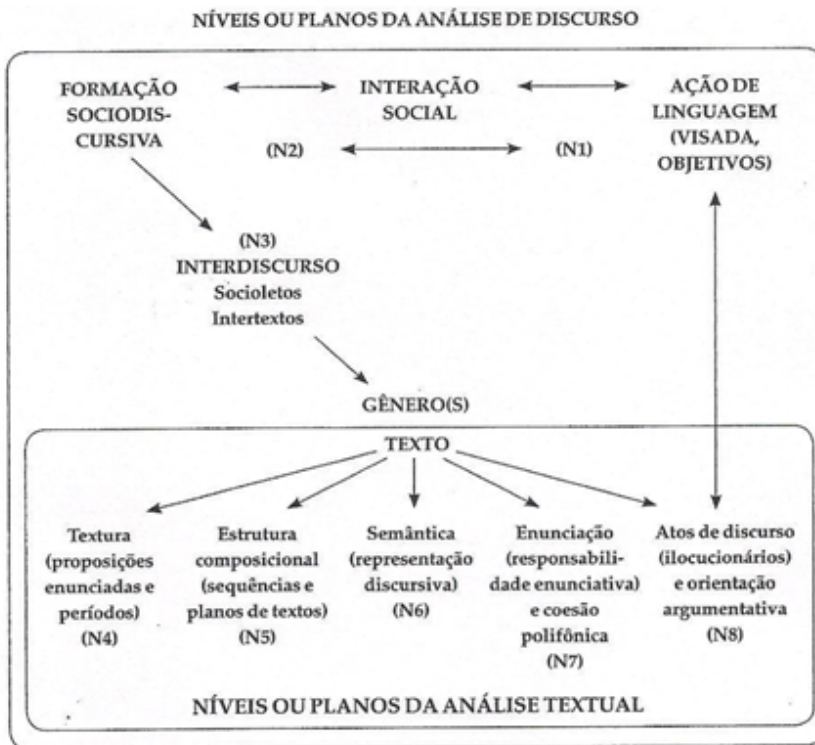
NÍVEIS OU PLANOS DA ANÁLISE DE DISCURSO

FORMAÇÃO SOCIODISCURSIVA

INTERAÇÃO SOCIAL

AÇÃO DE LINGUAGEM (VISADA, OBJETIVOS)

(N2)

(N1)

(N3)
INTERDISCURSO
Socioletos
Intertextos

GÊNERO(S)

TEXTO

Textura (proposições enunciadas e períodos) (N4)

Estrutura composicional (sequências e planos de textos) (N5)

Semântica (representação discursiva) (N6)

Enunciação (responsabilidade enunciativa) e coesão polifônica (N7)

Atos de discurso (ilocucionários) e orientação argumentativa (N8)

NÍVEIS OU PLANOS DA ANÁLISE TEXTUAL